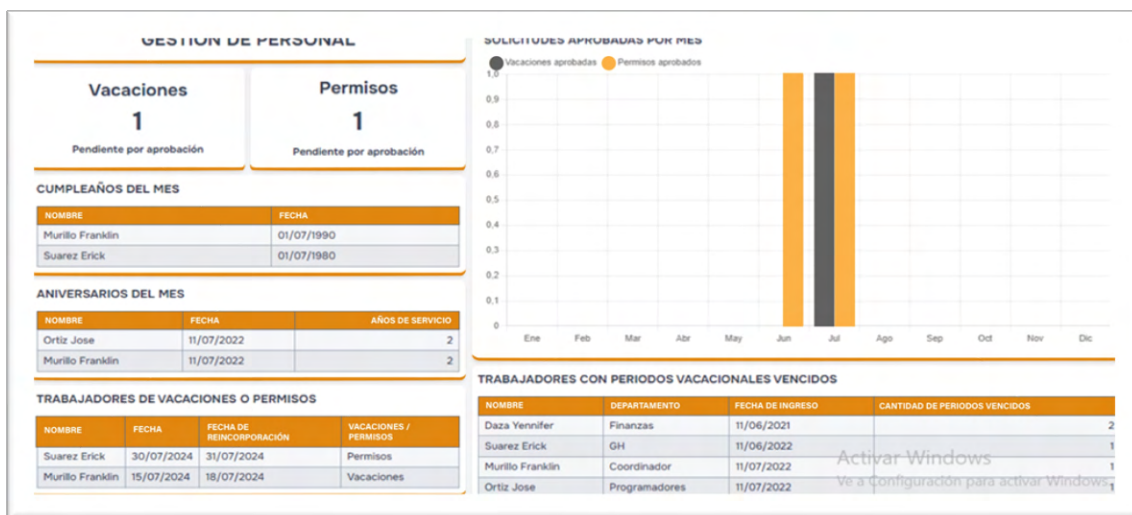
GESTIÓN DE PERSONAL

Vacaciones
1
Pendiente por aprobación

Permisos
1
Pendiente por aprobación

CUMPLEAÑOS DEL MES

| NOMBRE | FECHA |
|---|---|
| Murillo Franklin | 01/07/1990 |
| Suarez Erick | 01/07/1980 |

ANIVERSARIOS DEL MES

| NOMBRE | FECHA | AÑOS DE SERVICIO |
|---|---|---|
| Ortiz Jose | 11/07/2022 | 2 |
| Murillo Franklin | 11/07/2022 | 2 |

TRABAJADORES DE VACACIONES O PERMISOS

| NOMBRE | FECHA | FECHA DE REINCORPORACIÓN | VACACIONES / PERMISOS |
|---|---|---|---|
| Suarez Erick | 30/07/2024 | 31/07/2024 | Permisos |
| Murillo Franklin | 15/07/2024 | 18/07/2024 | Vacaciones |

SOLICITUDES APROBADAS POR MES

Vacaciones aprobadas Permisos aprobados

1,0
0,9
0,8
0,7
0,6
0,5
0,4
0,3
0,2
0,1
0

Ene Feb Mar Abr May Jun Jul Ago Sep Oct Nov Dic

TRABAJADORES CON PERIODOS VACACIONALES VENCIDOS

| NOMBRE | DEPARTAMENTO | FECHA DE INGRESO | CANTIDAD DE PERIODOS VENCIDOS |
|---|---|---|---|
| Daza Yennifer | Finanzas | 11/06/2021 | 2 |
| Suarez Erick | GH | 11/06/2022 | 1 |
| Murillo Franklin | Coordinador | 11/07/2022 | 1 |
| Ortiz Jose | Programadores | 11/07/2022 | 1 |

Activar Windows
Ve a Configuración para activar Windows.